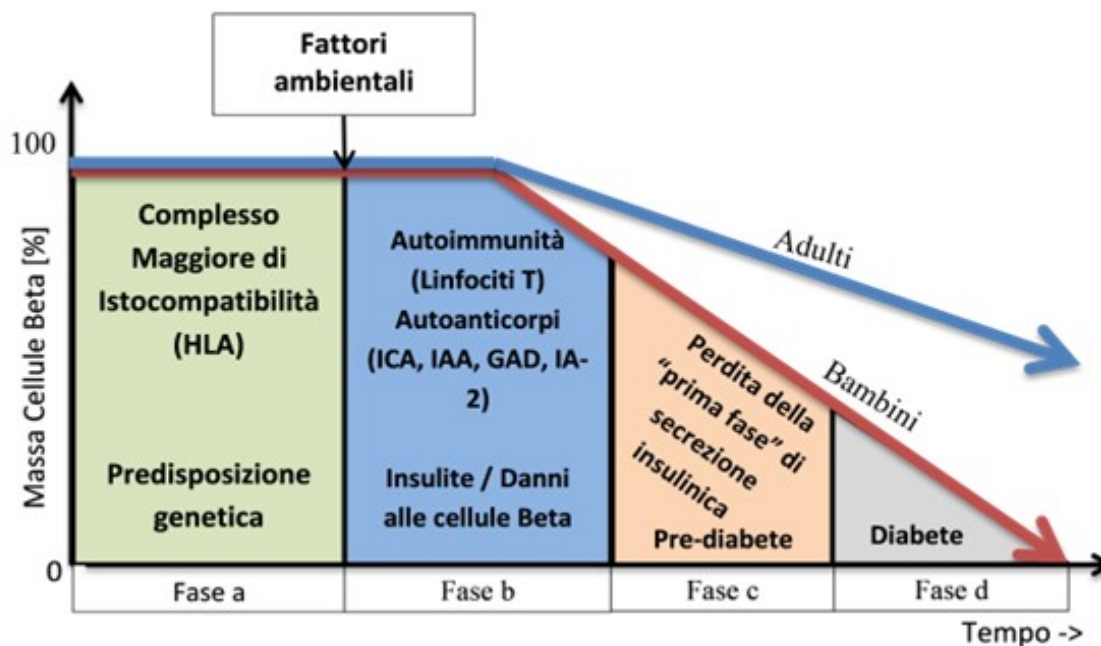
Fattori ambientali

100

Massa Cellule Beta [%]

Complesso Maggiore di Istocompatibilità (HLA)

Predisposizione genetica

Autoimmunità (Linfociti T) Autoanticorpi (ICA, IAA, GAD, IA-2)

Insulite / Danni alle cellule Beta

Adulti

Perdita della "prima fase" di secrezione insulinica

Pre-diabete

Bambini

Diabete

0

| Fase a | Fase b | Fase c | Fase d |
|---|---|---|---|

Tempo ->